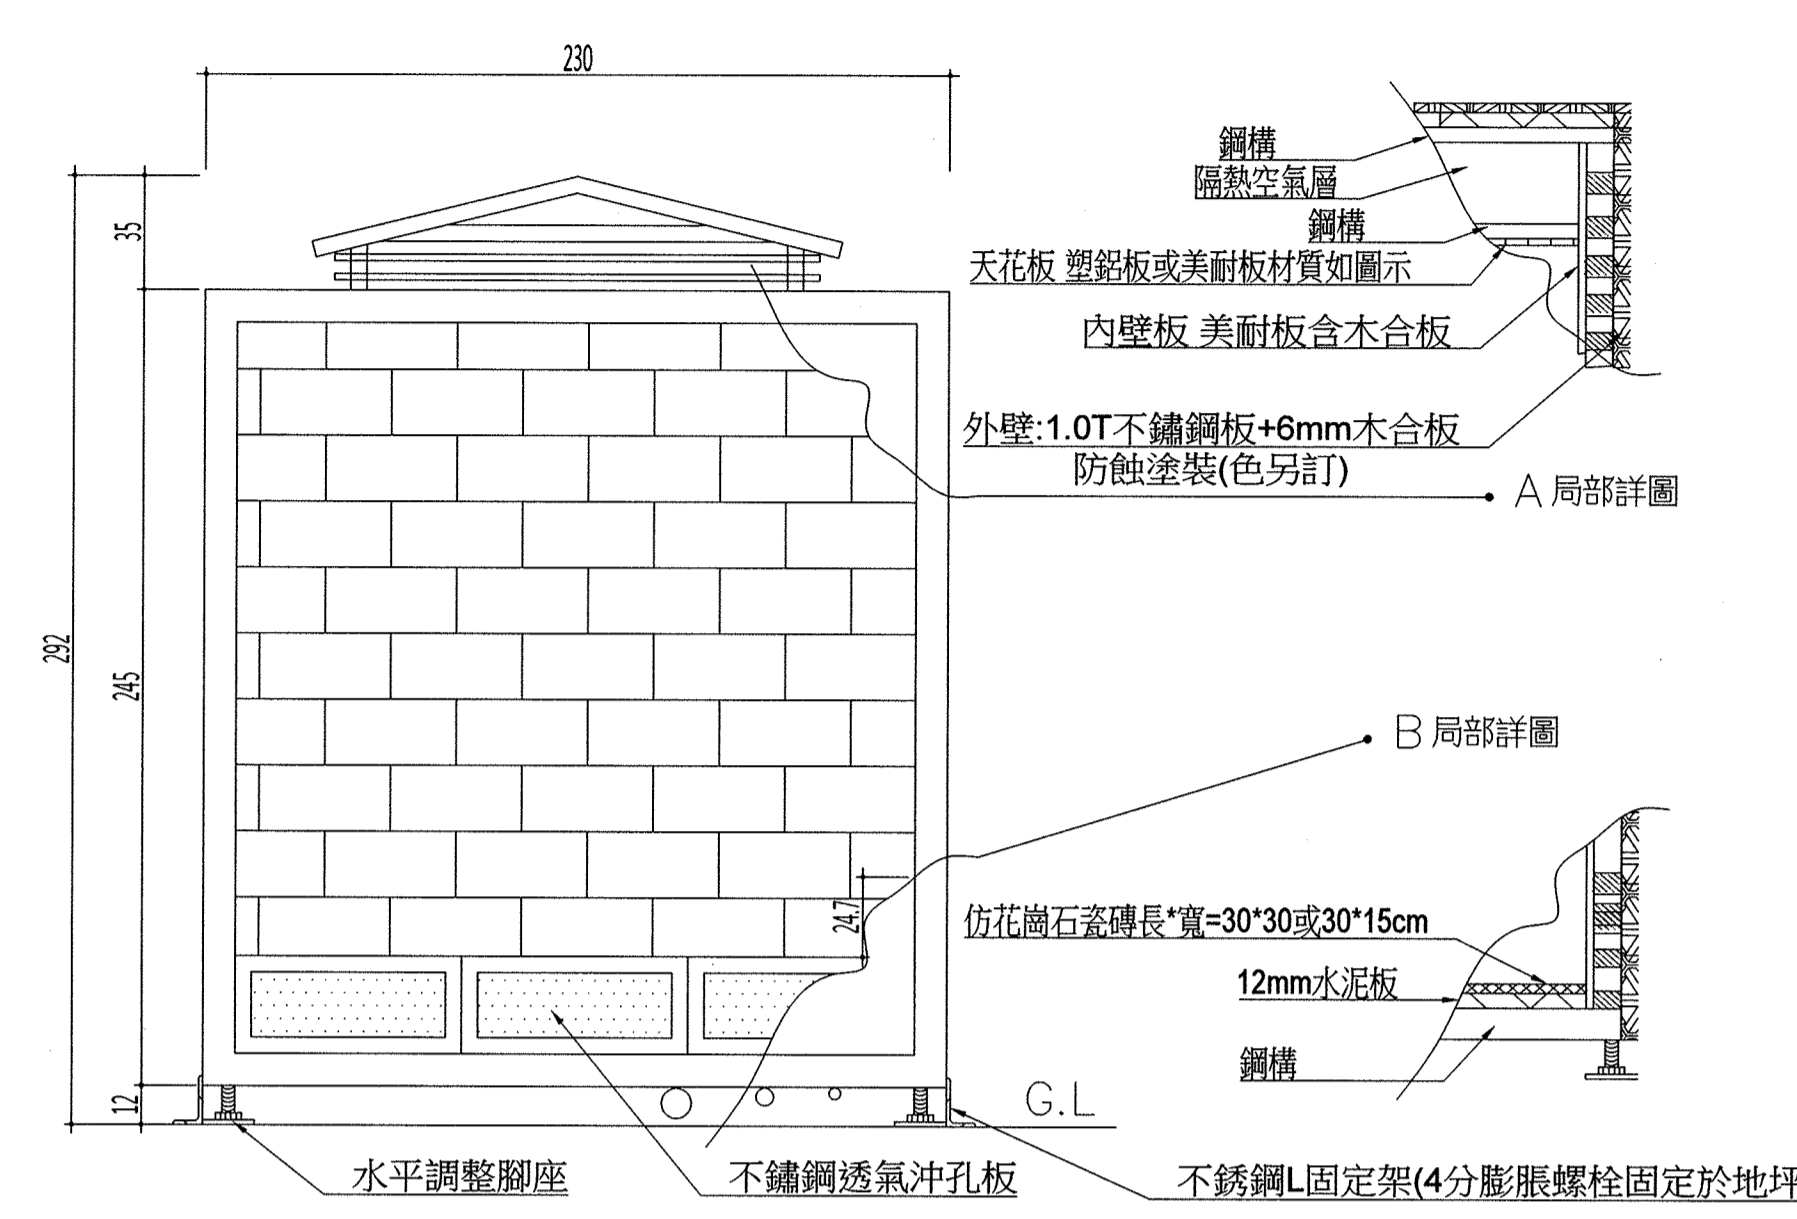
230

35

292

245

12

24.7

鋼構
隔熱空氣層
鋼構
天花板 塑鋁板或美耐板材質如圖示
內壁板 美耐板含木合板

外壁:1.0T不鏽鋼板+6mm木合板
防蝕塗裝(色另訂)

A 局部詳圖

B 局部詳圖

仿花崗石瓷磚長*寬=30*30或30*15cm
12mm水泥板
鋼構

G.L

水平調整腳座
不鏽鋼透氣冲孔板
不銹鋼L固定架(4分膨脹螺栓固定於地坪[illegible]